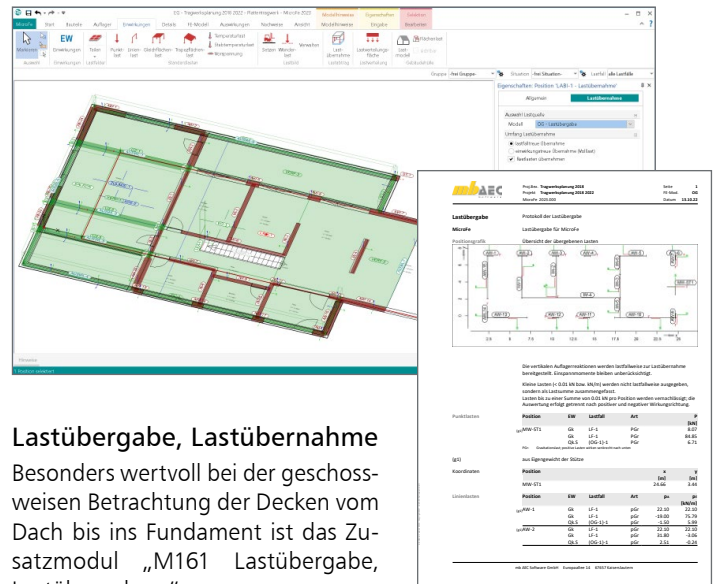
Lastübergabe, Lastübernahme

Besonders wertvoll bei der geschossweisen Betrachtung der Decken vom Dach bis ins Fundament ist das Zusatzmodul „M161 Lastübergabe,

mb AEC

Projekt Tragwerksplanung 2018
MicroFe 2023.000

Lastübergabe	Protokoll der Lastübergabe

MicroFe	Lastübergabe für MicroFe

Positionsgrafik	Übersicht der übergebenen Lasten

Die vertikalen Auflagerreaktionen werden lastfallweise zur Lastübernahme bereitgestellt. Einspannmomente bleiben unberücksichtigt.

Kleine Lasten (< 0.01 kN bzw. kN/m) werden nicht lastfallweise ausgegeben, sondern als Lastsumme zusammengefasst.

Punktlasten

| Position | EW | Lastfall | Art |
|---|---|---|---|
| MW-ST1 | Gk | LF-1 | PGr |
| | Gk | LF-1 | PGr |
| | Qk.S | (OG-1)-1 | PGr |

Koordinaten

| Position | x [m] | y [m] |
|---|---|---|
| MW-ST1 | 24.66 | 3.44 |

Linienlasten

| Position | EW | Lastfall | Art | p₁ | p₂ |
|---|---|---|---|---|---|
| MW-1 | Gk | LF-1 | pGr | 22.10 | 22.10 |
| | Gk | LF-1 | pGr | -39.00 | 75.79 |
| | Qk.S | (OG-1)-1 | pGr | -1.50 | 5.99 |
| MW-2 | Gk | LF-1 | pGr | 22.10 | 22.10 |
| | Gk | LF-1 | pGr | 31.80 | -3.06 |
| | Qk.S | (OG-1)-1 | pGr | 2.51 | -0.24 |

mb AEC Software GmbH Europaallee 14 67657 Kaiserslautern